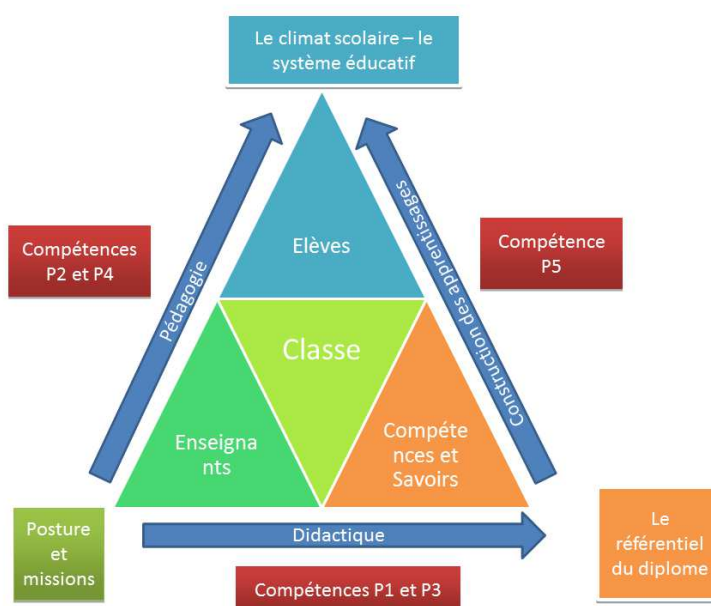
Le climat scolaire – le système éducatif

Compétences P2 et P4

Pédagogie

Elèves

Construction des apprentissages

Compétence P5

Classe

Enseigna nts

Compéte nces et Savoirs

Posture et missions

Didactique

Le référentiel du diplome

Compétences P1 et P3